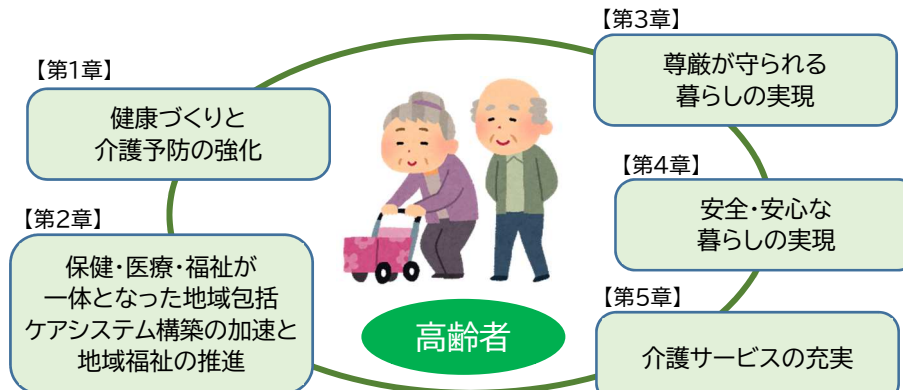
【第1章】

健康づくりと
介護予防の強化

【第2章】

保健・医療・福祉が
一体となった地域包括
ケアシステム構築の加速と
地域福祉の推進

高齢者

【第3章】

尊厳が守られる
暮らしの実現

【第4章】

安全・安心な
暮らしの実現

【第5章】

介護サービスの充実